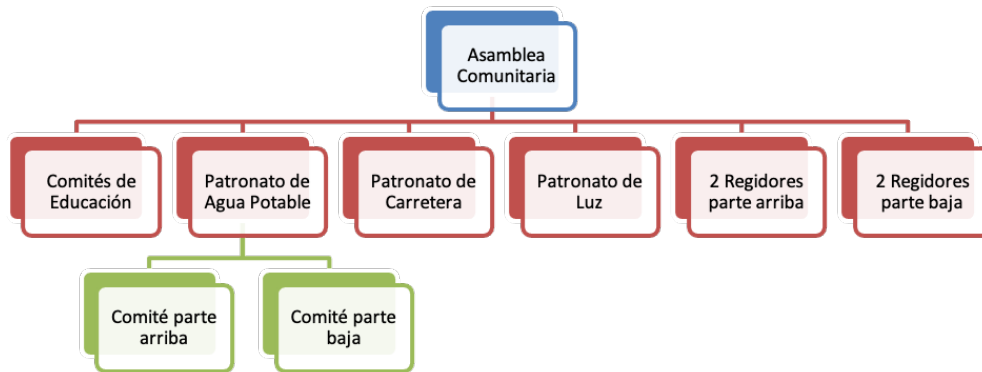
Asamblea Comunitaria

Comités de Educación

Patronato de Agua Potable

Patronato de Carretera

Patronato de Luz

2 Regidores parte arriba

2 Regidores parte baja

Comité parte arriba

Comité parte baja